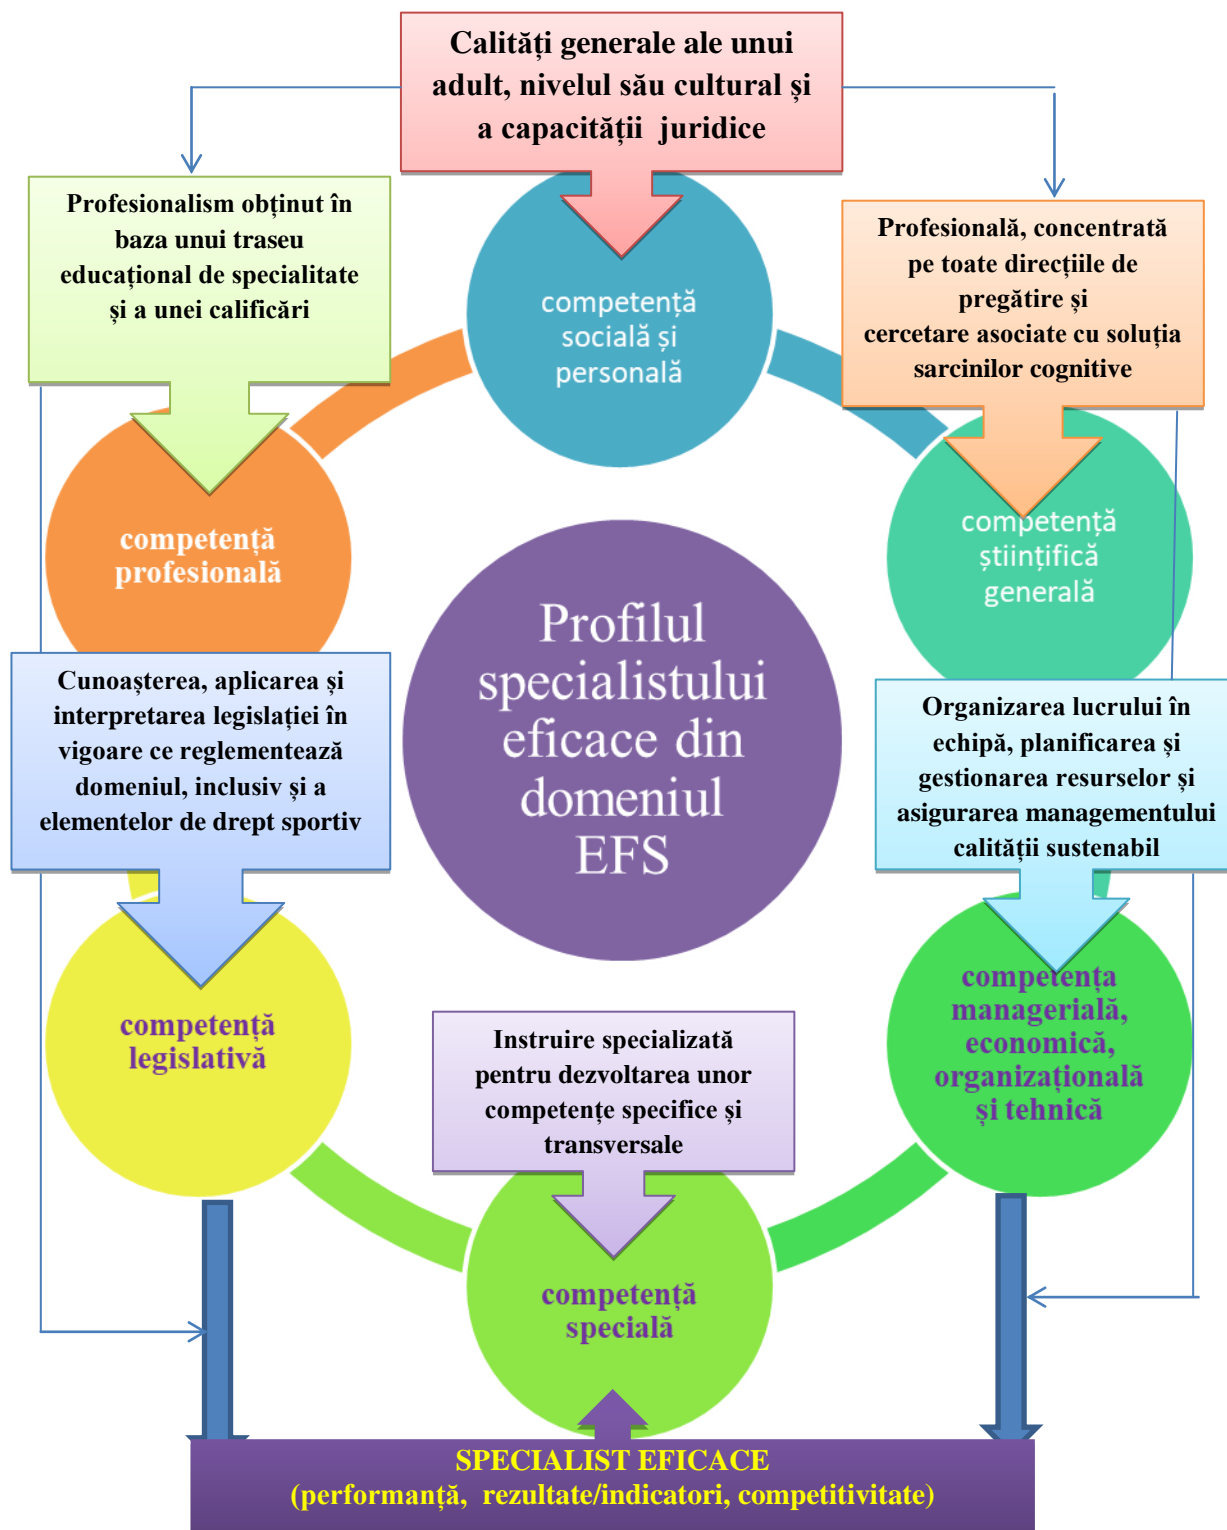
Calități generale ale unui adult, nivelul său cultural și a capacității juridice

Profesionalism obținut în baza unui traseu educațional de specialitate și a unei calificări

competență socială și personală

Profesională, concentrată pe toate direcțiile de pregătire și cercetare asociate cu soluția sarcinilor cognitive

competență profesională

competență științifică generală

Profilul specialistului eficace din domeniul EFS

Cunoașterea, aplicarea și interpretarea legislației în vigoare ce reglementează domeniul, inclusiv și a elementelor de drept sportiv

Organizarea lucrului în echipă, planificarea și gestionarea resurselor și asigurarea managementului calității sustenabil

competență legislativă

competența managerială, economică, organizațională și tehnică

Instruire specializată pentru dezvoltarea unor competențe specifice și transversale

competență specială

SPECIALIST EFICACE
(performanță, rezultate/indicatori, competitivitate)